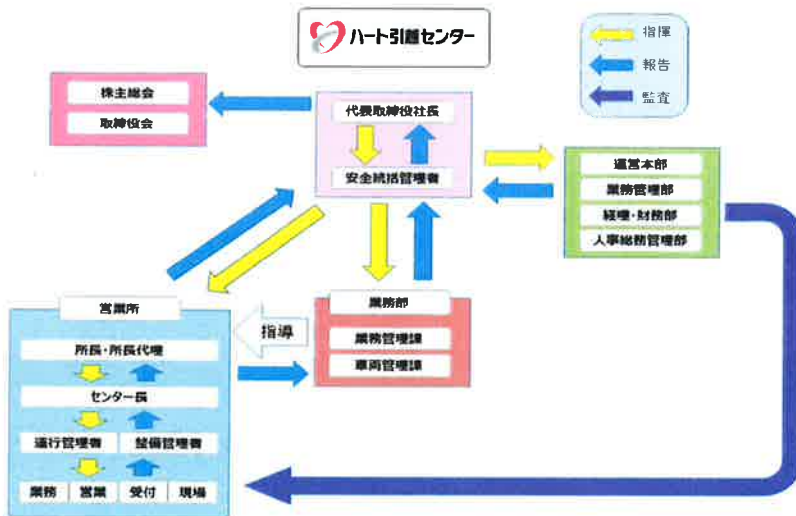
ハート引越センター

指揮
報告
監査

株主総会
取締役会

代表取締役社長
安全統括管理者

運営本部
業務管理部
経理・財務部
人事総務管理部

営業所
所長・所長代理
センター長
運行管理者
整備管理者
業務
営業
受付
現場

指導

業務部
業務管理課
車両管理課